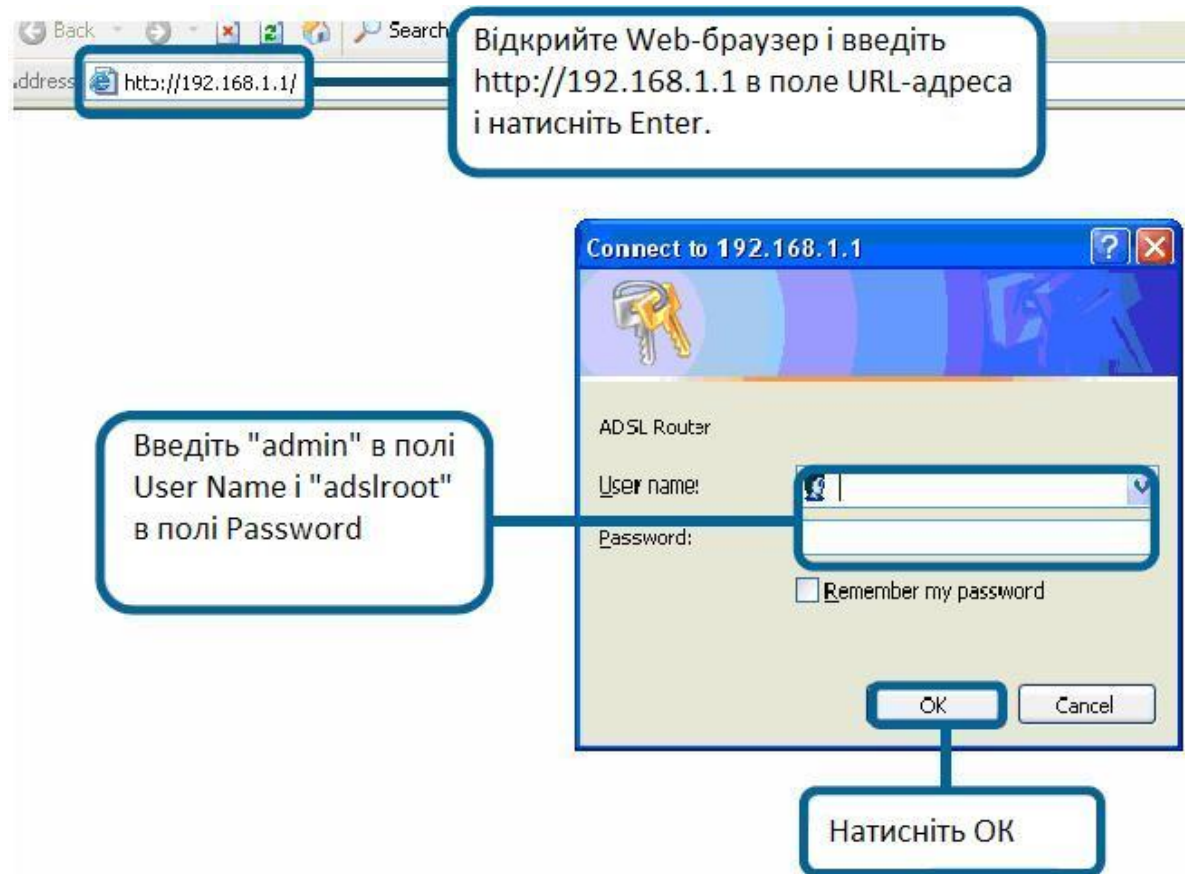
Back Search
ddress http://192.168.1.1/

Відкрийте Web-браузер і введіть http://192.168.1.1 в поле URL-адреса і натисніть Enter.

Connect to 192.168.1.1

ADSL Router

User name:

Password:

Remember my password

OK Cancel

Введіть "admin" в полі User Name і "adslroot" в полі Password

Натисніть OK